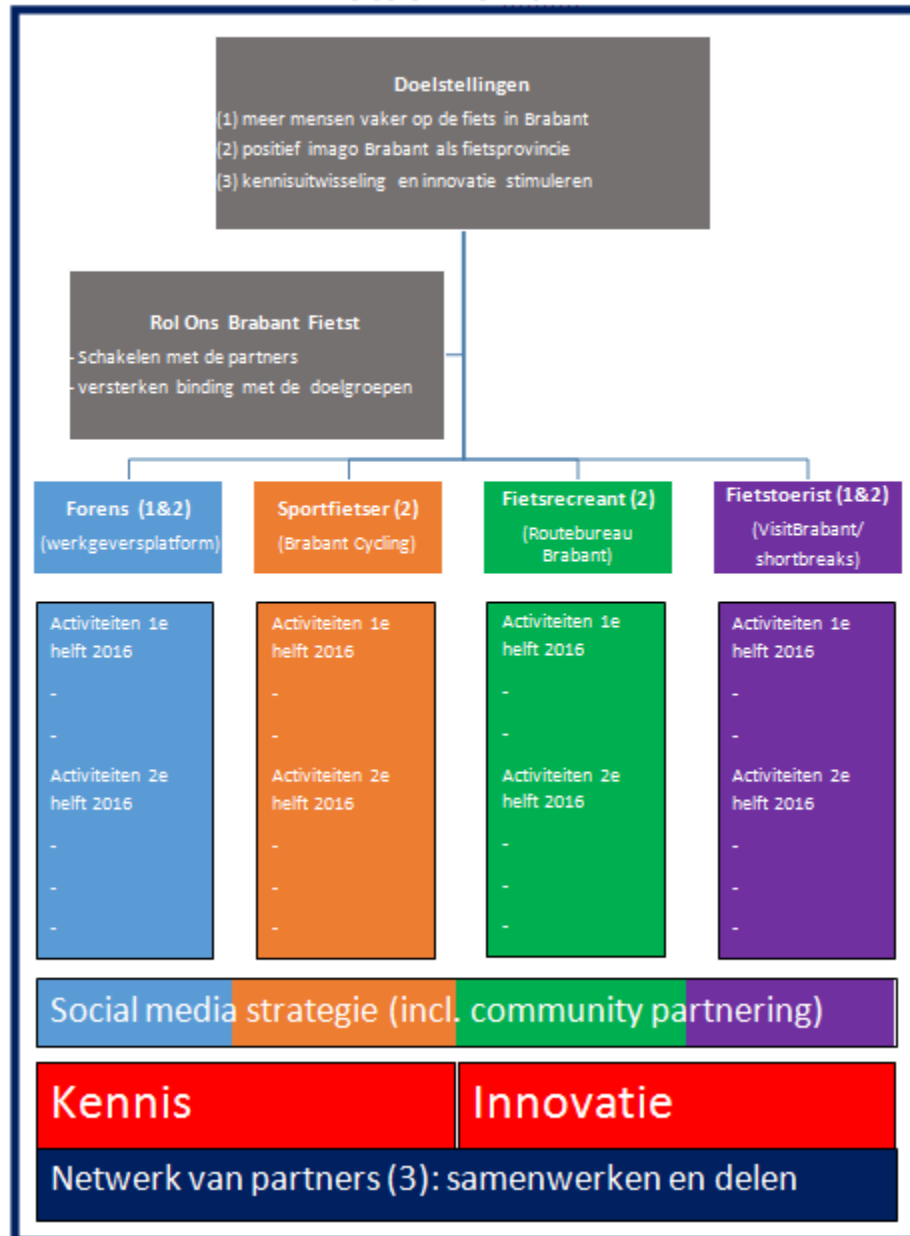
Doelstellingen
(1) meer mensen vaker op de fiets in Brabant
(2) positief imago Brabant als fietsprovincie
(3) kennisuitwisseling en innovatie stimuleren

Rol Ons Brabant Fietst
- Schakelen met de partners
- versterken binding met de doelgroepen

Forens (1&2)
(werkgeversplatform)

Sportfietser (2)
(Brabant Cycling)

Fietsrecreant (2)
(Routebureau Brabant)

Fietstoerist (1&2)
(VisitBrabant/ shortbreaks)

Activiteiten 1e helft 2016
-
-
Activiteiten 2e helft 2016
-
-
-

Activiteiten 1e helft 2016
-
-
Activiteiten 2e helft 2016
-
-
-

Activiteiten 1e helft 2016
-
-
Activiteiten 2e helft 2016
-
-
-

Activiteiten 1e helft 2016
-
-
Activiteiten 2e helft 2016
-
-
-

Social media strategie (incl. community partnering)

Kennis

Innovatie

Netwerk van partners (3): samenwerken en delen